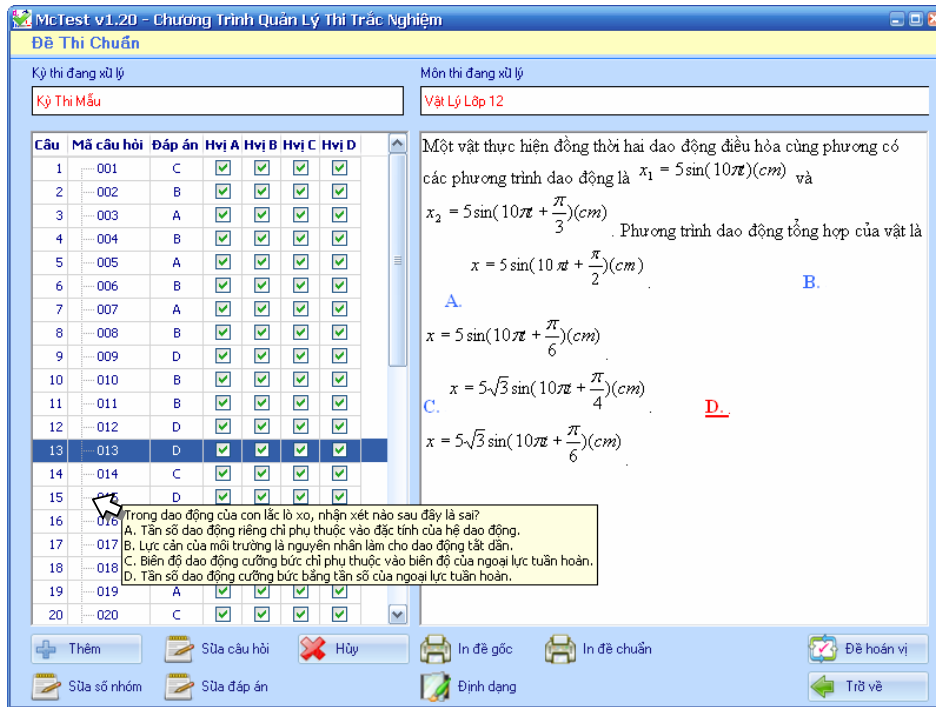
McTest v1.20 - Chương Trình Quản Lý Thi Trắc Nghiệm

Đề Thi Chuẩn

Kỳ thi đang xử lý

Kỳ Thi Mẫu

Môn thi đang xử lý

Vật Lý Lớp 12

| Câu | Mã câu hỏi | Đáp án | Hvị A | Hvị B | Hvị C | Hvị D |
|---|---|---|---|---|---|---|
| 1 | 001 | C | ☑ | ☑ | ☑ | ☑ |
| 2 | 002 | B | ☑ | ☑ | ☑ | ☑ |
| 3 | 003 | A | ☑ | ☑ | ☑ | ☑ |
| 4 | 004 | B | ☑ | ☑ | ☑ | ☑ |
| 5 | 005 | A | ☑ | ☑ | ☑ | ☑ |
| 6 | 006 | B | ☑ | ☑ | ☑ | ☑ |
| 7 | 007 | A | ☑ | ☑ | ☑ | ☑ |
| 8 | 008 | B | ☑ | ☑ | ☑ | ☑ |
| 9 | 009 | D | ☑ | ☑ | ☑ | ☑ |
| 10 | 010 | B | ☑ | ☑ | ☑ | ☑ |
| 11 | 011 | B | ☑ | ☑ | ☑ | ☑ |
| 12 | 012 | D | ☑ | ☑ | ☑ | ☑ |
| 13 | 013 | D | ☑ | ☑ | ☑ | ☑ |
| 14 | 014 | C | ☑ | ☑ | ☑ | ☑ |
| 15 | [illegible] | D | | | | |
| 16 | 016 | | | | | |
| 17 | 017 | | | | | |
| 18 | 018 | | | | | |
| 19 | 019 | A | ☑ | ☑ | ☑ | ☑ |
| 20 | 020 | C | ☑ | ☑ | ☑ | ☑ |

Trong dao động của con lắc lò xo, nhận xét nào sau đây là sai?
A. Tần số dao động riêng chỉ phụ thuộc vào đặc tính của hệ dao động.
B. Lực cản của môi trường là nguyên nhân làm cho dao động tắt dần.
C. Biên độ dao động cưỡng bức chỉ phụ thuộc vào biên độ của ngoại lực tuần hoàn.
D. Tần số dao động cưỡng bức bằng tần số của ngoại lực tuần hoàn.

Một vật thực hiện đồng thời hai dao động điều hòa cùng phương có các phương trình dao động là $x_1 = 5\sin(10\pi t)(cm)$ và $x_2 = 5\sin(10\pi t + \frac{\pi}{3})(cm)$. Phương trình dao động tổng hợp của vật là

$x = 5\sin(10\pi t + \frac{\pi}{2})(cm)$. B.

A.

$x = 5\sin(10\pi t + \frac{\pi}{6})(cm)$.

$x = 5\sqrt{3}\sin(10\pi t + \frac{\pi}{4})(cm)$. D..

C.

$x = 5\sqrt{3}\sin(10\pi t + \frac{\pi}{6})(cm)$.

Thêm
Sửa câu hỏi
Hủy
In đề gốc
In đề chuẩn
Đề hoán vị
Sửa số nhóm
Sửa đáp án
Định dạng
Trở về